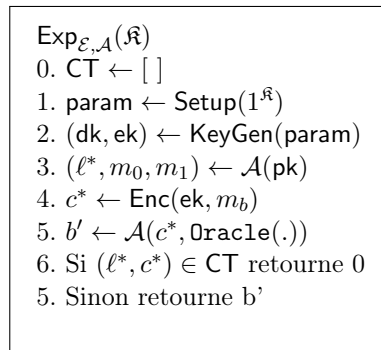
$\mathsf{Exp}_{\mathcal{E},\mathcal{A}}(\mathfrak{K})$
0. $\mathsf{CT} \leftarrow [\ ]$
1. $\mathsf{param} \leftarrow \mathsf{Setup}(1^{\mathfrak{K}})$
2. $(\mathsf{dk}, \mathsf{ek}) \leftarrow \mathsf{KeyGen}(\mathsf{param})$
3. $(\ell^*, m_0, m_1) \leftarrow \mathcal{A}(\mathsf{pk})$
4. $c^* \leftarrow \mathsf{Enc}(\mathsf{ek}, m_b)$
5. $b' \leftarrow \mathcal{A}(c^*, \mathtt{Oracle}(.))$
6. Si $(\ell^*, c^*) \in \mathsf{CT}$ retourne 0
5. Sinon retourne b'